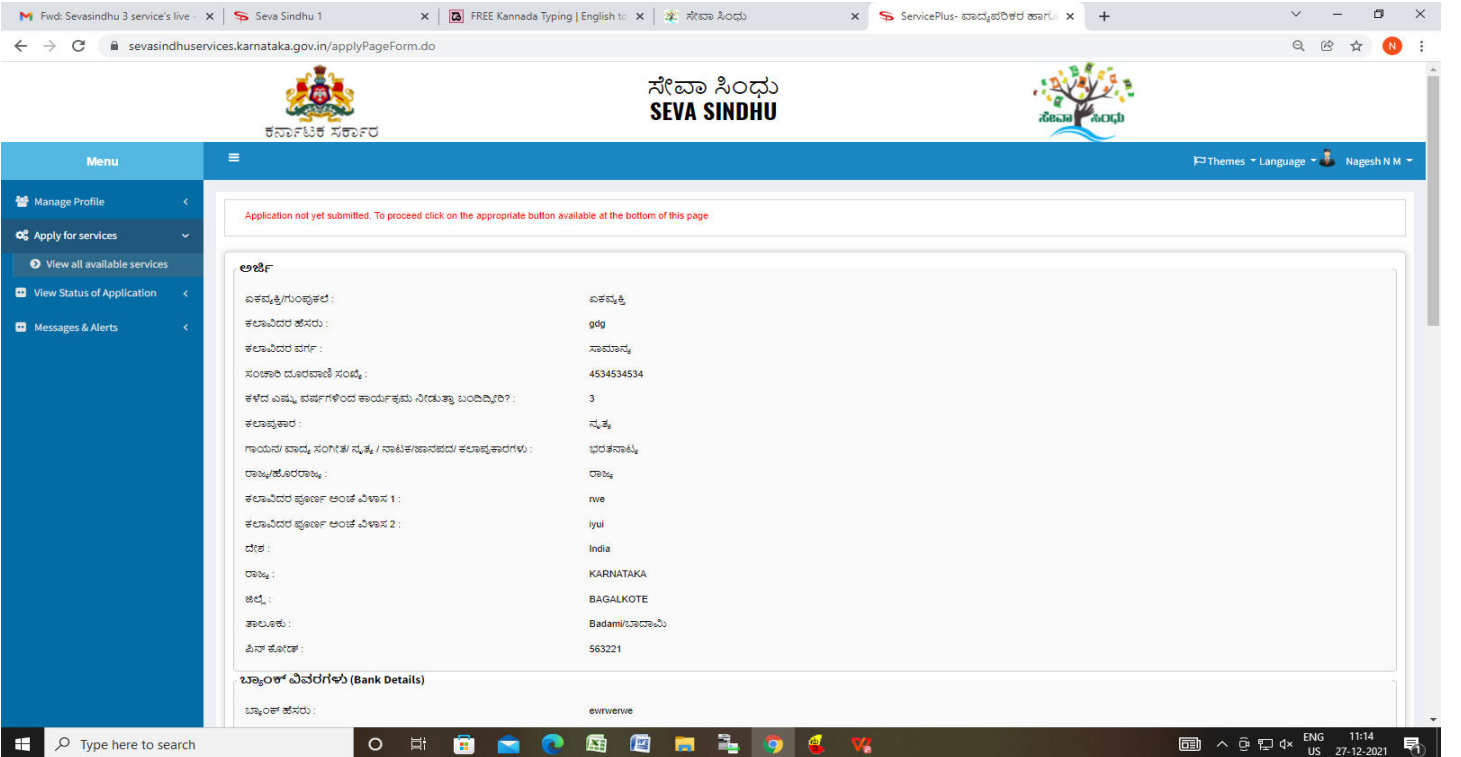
Fwd: Sevasindhu 3 service's live
Seva Sindhu 1
FREE Kannada Typing | English to
ಸೇವಾ ಸಿಂಧು
ServicePlus- ವಾದ್ಯಪರಿಕರ ಹಾಗು

sevasindhuservices.karnataka.gov.in/applyPageForm.do

ಕರ್ನಾಟಕ ಸರ್ಕಾರ
ಸೇವಾ ಸಿಂಧು
SEVA SINDHU
ಸೇವಾ ಸಿಂಧು

Menu
Themes Language Nagesh N M

Manage Profile
Apply for services
View all available services
View Status of Application
Messages & Alerts

Application not yet submitted. To proceed click on the appropriate button available at the bottom of this page

ಅರ್ಜಿ

ಏಕವ್ಯಕ್ತಿ/ಗುಂಪುಕಲೆ : ಏಕವ್ಯಕ್ತಿ
ಕಲಾವಿದರ ಹೆಸರು : gdg
ಕಲಾವಿದರ ವರ್ಗ : ಸಾಮಾನ್ಯ
ಸಂಚಾರಿ ದೂರವಾಣಿ ಸಂಖ್ಯೆ : 4534534534
ಕಳೆದ ಎಷ್ಟು ವರ್ಷಗಳಿಂದ ಕಾರ್ಯಕ್ರಮ ನೀಡುತ್ತಾ ಬಂದಿದ್ದೀರಿ? : 3
ಕಲಾಪ್ರಕಾರ : ನೃತ್ಯ
ಗಾಯನ/ ವಾದ್ಯ ಸಂಗೀತ/ ನೃತ್ಯ / ನಾಟಕ/ಜಾನಪದ/ ಕಲಾಪ್ರಕಾರಗಳು : ಭರತನಾಟ್ಯ
ರಾಜ್ಯ/ಹೊರರಾಜ್ಯ : ರಾಜ್ಯ
ಕಲಾವಿದರ ಪೂರ್ಣ ಅಂಚೆ ವಿಳಾಸ 1 : rwe
ಕಲಾವಿದರ ಪೂರ್ಣ ಅಂಚೆ ವಿಳಾಸ 2 : iyui
ದೇಶ : India
ರಾಜ್ಯ : KARNATAKA
ಜಿಲ್ಲೆ : BAGALKOTE
ತಾಲೂಕು : Badami/ಬಾದಾಮಿ
ಪಿನ್ ಕೋಡ್ : 563221

ಬ್ಯಾಂಕ್ ವಿವರಗಳು (Bank Details)

ಬ್ಯಾಂಕ್ ಹೆಸರು : ewrwerwe

Type here to search
ENG US 11:14 27-12-2021